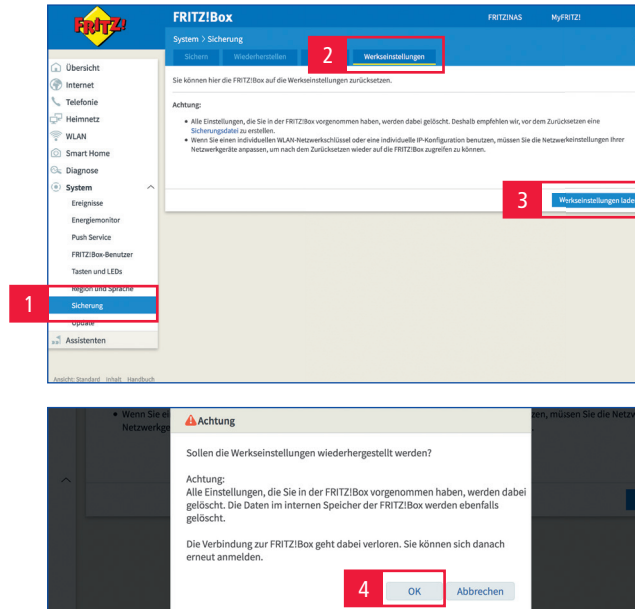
FRITZ!

FRITZ!Box

FRITZNAS MyFRITZ!

System > Sicherung

Sichern Wiederherstellen 2 Werkseinstellungen

Übersicht
Internet
Telefonie
Heimnetz
WLAN
Smart Home
Diagnose
System
Ereignisse
Energiemonitor
Push Service
FRITZ!Box-Benutzer
Tasten und LEDs
Region und Sprache
1 Sicherung
Update
Assistenten

Sie können hier die FRITZ!Box auf die Werkseinstellungen zurücksetzen.

Achtung:

• Alle Einstellungen, die Sie in der FRITZ!Box vorgenommen haben, werden dabei gelöscht. Deshalb empfehlen wir, vor dem Zurücksetzen eine Sicherungsdatei zu erstellen.
• Wenn Sie einen individuellen WLAN-Netzwerkschlüssel oder eine individuelle IP-Konfiguration benutzen, müssen Sie die Netzwerkeinstellungen Ihrer Netzwerkgeräte anpassen, um nach dem Zurücksetzen wieder auf die FRITZ!Box zugreifen zu können.

3 Werkseinstellungen lade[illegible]

Ansicht: Standard Inhalt Handbuch

• Wenn Sie ei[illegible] Netzwerkge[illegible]

Achtung

Sollen die Werkseinstellungen wiederhergestellt werden?

Achtung:
Alle Einstellungen, die Sie in der FRITZ!Box vorgenommen haben, werden dabei gelöscht. Die Daten im internen Speicher der FRITZ!Box werden ebenfalls gelöscht.

Die Verbindung zur FRITZ!Box geht dabei verloren. Sie können sich danach erneut anmelden.

4 OK Abbrechen

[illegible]zen, müssen Sie die Netzw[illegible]